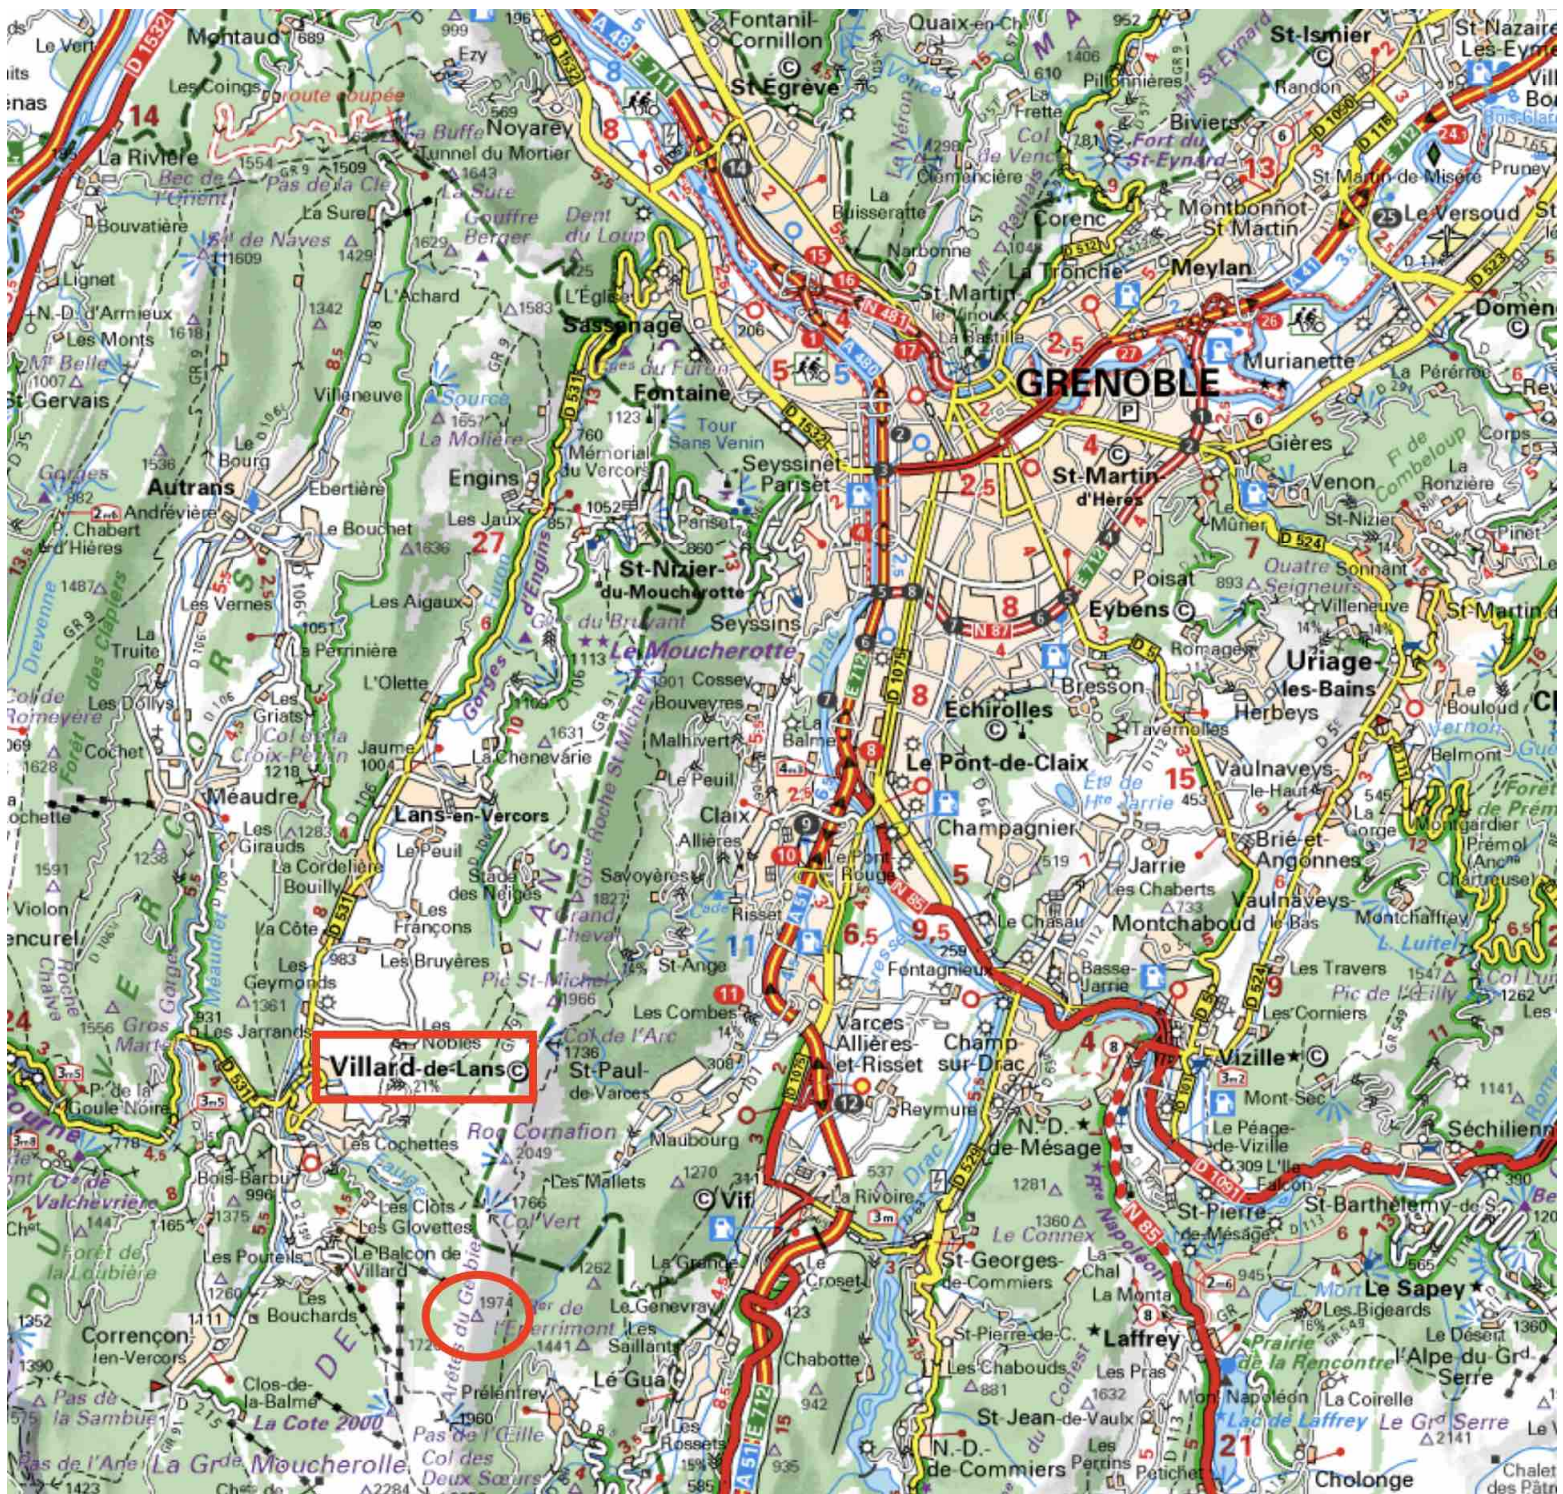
Montaud
Le Vert
Les Coings
route coupée
La Rivière
Bec de l'Orient
Bouvatière
Lignet
N.-D. d'Armieux
Les Monts
Mt Bellet
St Gervais
Gorges
Autrans
Andrévière
P. Chabert d'Hières
Les Vernes
La Truite
Col de Romeyère
Les Dollys
Cochet
Méaudre
Les Giraudes
La Cordelière
Bouilly
La Côte
Les Geymonds
Les Jarrands
Villard-de-Lans
P. de la Goule Noire
Les Cochettes
Bois-Barbu
Col de Valchevrière
Forêt de la Loubière
Les Clots
Les Glovettes
Les Pouteils
Le Balcon de Villard
Bouchards
Corrençon en-Vercors
Pas de la Sambue
Clos-de-la-Balme
La Cote 2000
Pas de l'Ane
La Gde Moucherolle
Arêtes du Gerbier
Pas de l'Oeille
Col des Deux Soeurs
Prélenfrey
1974
Roc Cornafion
Col Vert
Les Mallets
St-Paul-de-Varces
Col de l'Arc
Pic St-Michel
Les Combes
St-Ange
Savoyères
Stade des Neiges
Les Françons
Les Bruyères
Lans-en-Vercors
Le Peuil
La Chênevarie
Jaume
Col de la Croix-Perrin
L'Olette
La Perrinière
Les Aigaux
Les Jaux
Engins
Gorges d'Engins
Villeneuve
Source La Molière
Le Bouchet
Ebertière
Bourg
L'Achard
Col de Naves
La Sure
Pas de la Clé
Tunnel du Mortier
La Buffe
Noyarey
Gouffre Berger
Dent du Loup
L'Eglise
Sassenage
Fontaine
Tour Sans Venin
Mémorial du Vercors
Seyssinet-Pariset
Pariset
St-Nizier-du-Moucherotte
Le Moucherotte
Seyssins
Cossey
Bouveyres
Malhivert
Le Peuil
Claix
Allières
Risset
Grand Cheval
La Balme
Le Pont-de-Claix
Varces-Allières-et-Risset
Champ-sur-Drac
Reymure
Maubourg
Vif
La Rivoire
Le Genevray
Saillant
Le Gua
Chabotte
Les Rossets
Le Croset
St-Georges-de-Commiers
St-Pierre-de-C.
Les Chabouds
St-Jean-de-Vaulx
N.-D.-de-Commiers
N.-D.-de-Mésage
Le Connex
La Chal
La Monta
Laffrey
Les Pras
Mon Napoléon
Les Perrins
Fontagnieux
Le Chasau
Champagnier
Echirolles
Jarrie
Les Chaberts
Montchaboud
Basse-Jarrie
Vizille
Mont-Sec
Le Péage-de-Vizille
St-Pierre-de-Mésage
St-Barthélemy-de-Séchilienne
Séchilienne
Le Sapey
Les Bigeards
L'Alpe-du-Grd-Serre
Le Grd Serre
Lac de Laffrey
Prairie de la Rencontre
La Coirelle
Cholonge
Chalet des Pâtres
Pic de l'Oeilly
Les Corniers
Les Travers
Vaulnaveys-le-Bas
Vaulnaveys-le-Haut
Brié-et-Angonnes
Tavernolles
Bresson
Herbeys
Uriage-les-Bains
Belmont
Montgardier
Prémol
Chartreuse
Montchaffrey
L. Luitel
Col Luitel
Forêt de Prémol
Le Bouloud
Vernon
Villeneuve
St-Martin
Quatre Seigneurs
Poisat
Eybens
Romage
St-Martin-d'Hères
Gières
Venon
St-Nizier
Murianette
Fl. de Combeloup
La Ronzière
Corps
Pinet
GRENOBLE
Meylan
La Tronche
Corenc
Montbonnot-St Martin
Le Versoud
Domène
La Pérérier
Revel
Biviers
St-Ismier
St-Nazaire-les-Eymes
Fort du St-Eynard
Mt St Eynard
St Martin-de-Miséré
Pruney
Randon
Pilonnières
Quaix-en-Ch.
Fontanil-Cornillon
St-Egrève
La Buisseratte
Narbonne
Clémencière
Col de Vence
St Martin-le-Vinoux
La Bastille
Le Néron
Mt Rachais
Fréfte
GR 9
14
13
27
8
15
5
2,5
9,5
6,5
11
10
7
4
21
1974